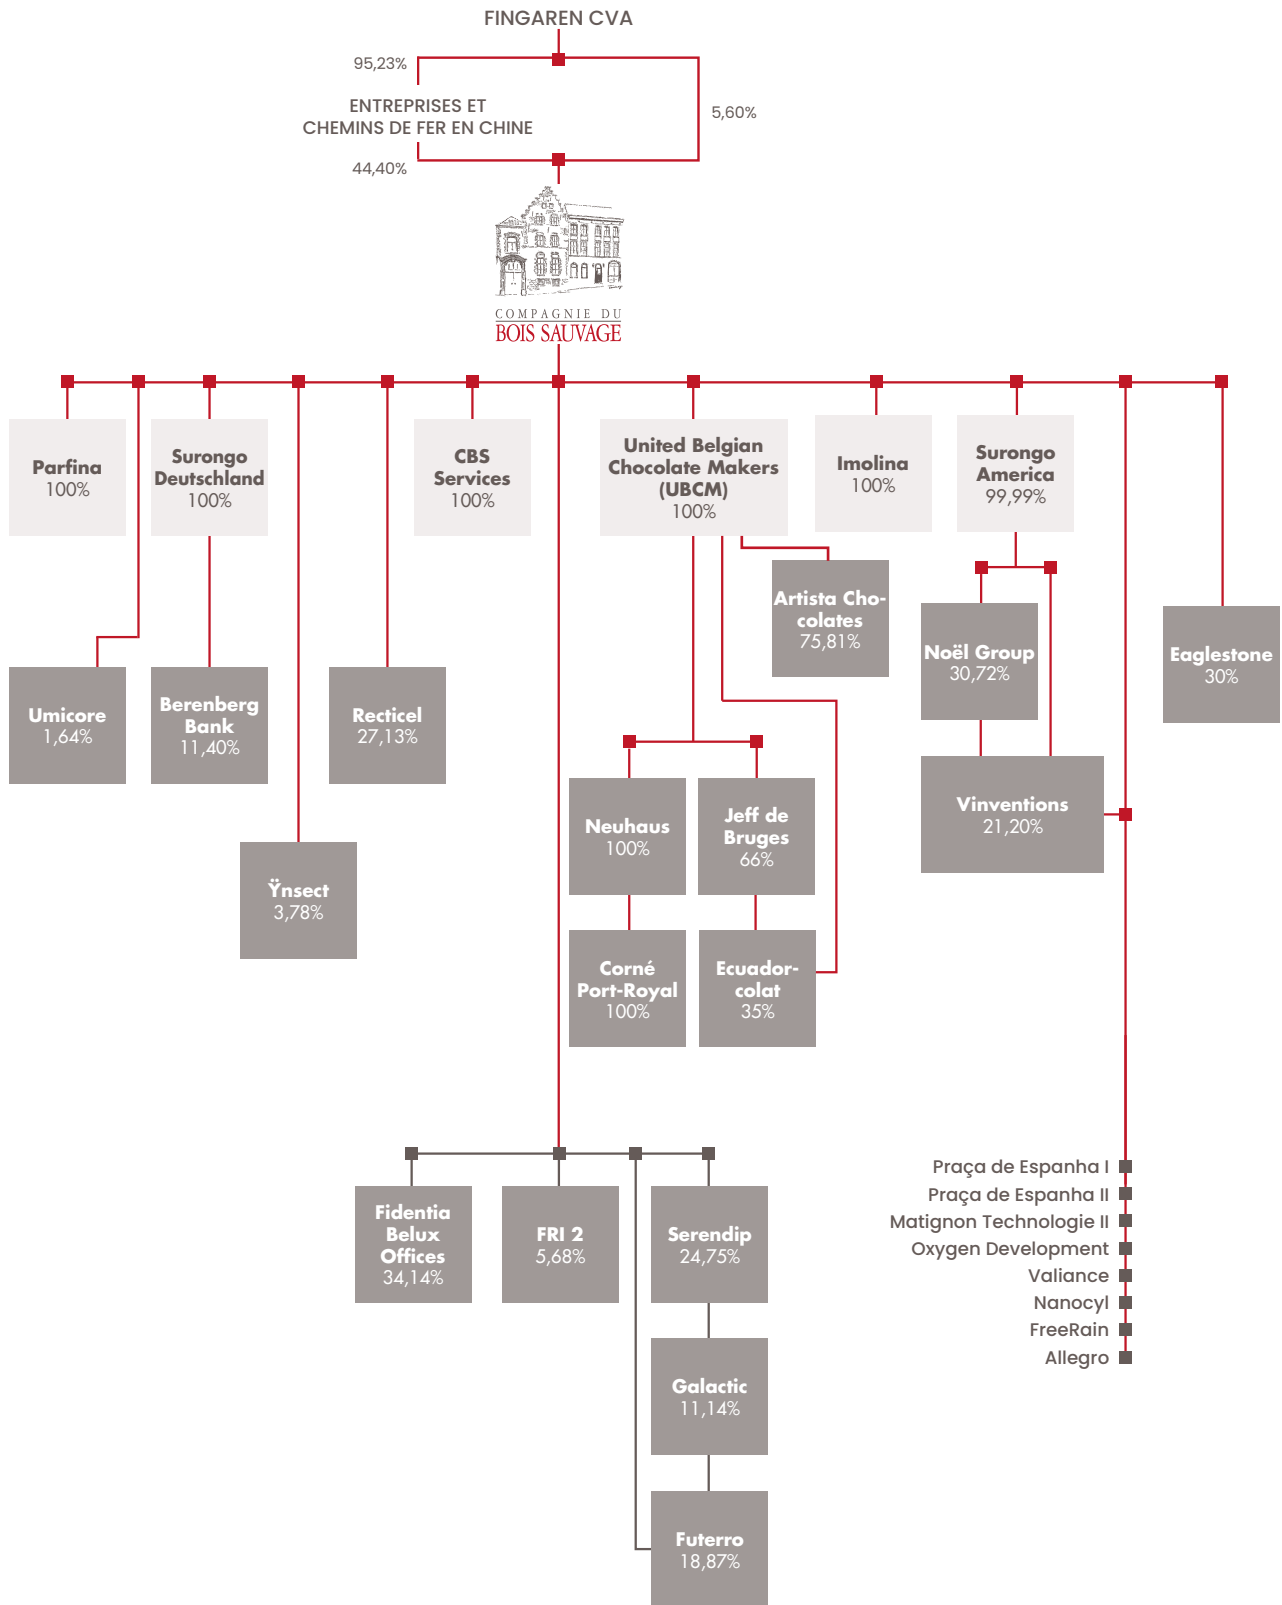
FINGAREN CVA

95,23%

ENTREPRISES ET CHEMINS DE FER EN CHINE

5,60%

44,40%

COMPAGNIE DU BOIS SAUVAGE

Parfina 100%

Surongo Deutschland 100%

CBS Services 100%

United Belgian Chocolate Makers (UBCM) 100%

Imolina 100%

Surongo America 99,99%

Artista Chocolates 75,81%

Noël Group 30,72%

Eaglestone 30%

Umicore 1,64%

Berenberg Bank 11,40%

Recticel 27,13%

Neuhaus 100%

Jeff de Bruges 66%

Vinventions 21,20%

Ÿnsect 3,78%

Corné Port-Royal 100%

Ecuadorcolat 35%

Praça de Espanha I
Praça de Espanha II
Matignon Technologie II
Oxygen Development
Valiance
Nanocyl
FreeRain
Allegro

Fidentia Belux Offices 34,14%

FRI 2 5,68%

Serendip 24,75%

Galactic 11,14%

Futerro 18,87%